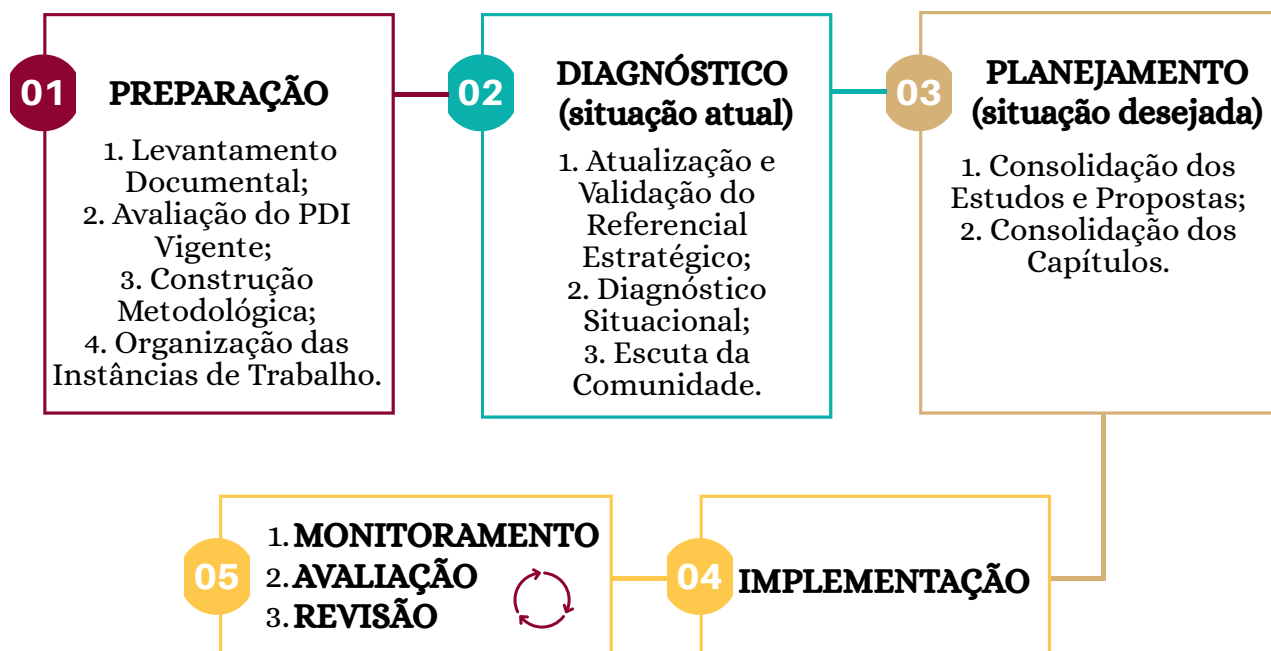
01 PREPARAÇÃO

1. Levantamento Documental;
2. Avaliação do PDI Vigente;
3. Construção Metodológica;
4. Organização das Instâncias de Trabalho.

02 DIAGNÓSTICO (situação atual)

1. Atualização e Validação do Referencial Estratégico;
2. Diagnóstico Situacional;
3. Escuta da Comunidade.

03 PLANEJAMENTO (situação desejada)

1. Consolidação dos Estudos e Propostas;
2. Consolidação dos Capítulos.

05 1. MONITORAMENTO
2. AVALIAÇÃO
3. REVISÃO

04 IMPLEMENTAÇÃO